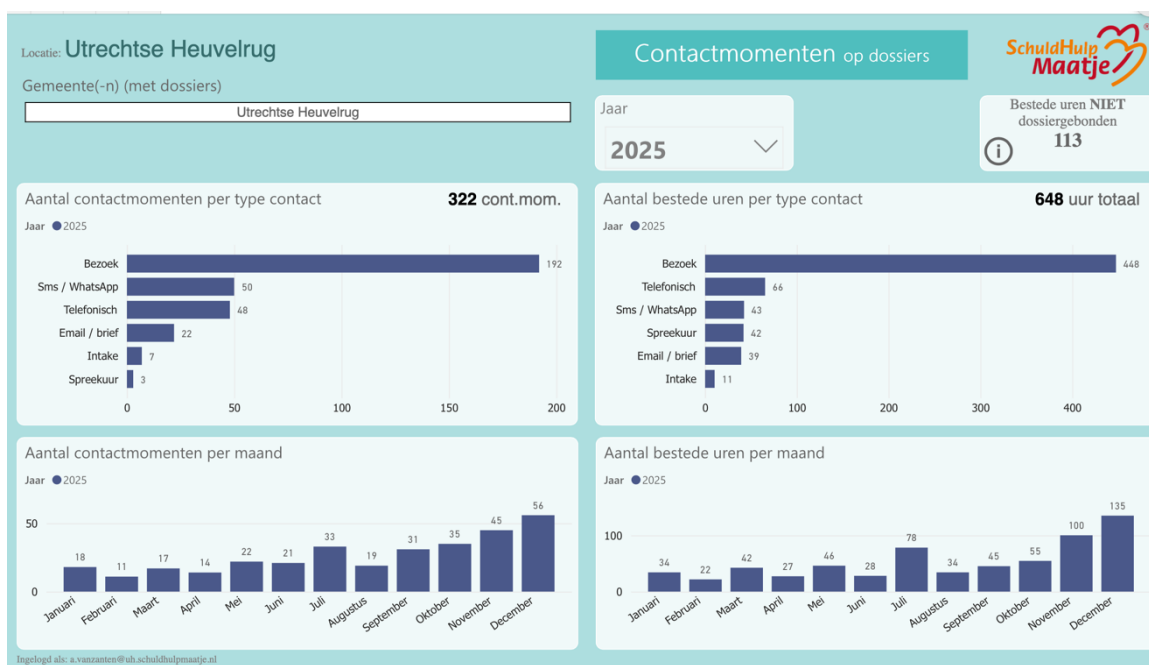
Locatie: Utrechtse Heuvelrug

Gemeente(-n) (met dossiers)

Utrechtse Heuvelrug

Contactmomenten op dossiers

SchuldHulp Maatje

Jaar
2025

Bestede uren NIET dossiergebonden
113

Aantal contactmomenten per type contact
322 cont.mom.
Jaar ● 2025

| Type | Aantal |
|---|---|
| Bezoek | 192 |
| Sms / WhatsApp | 50 |
| Telefonisch | 48 |
| Email / brief | 22 |
| Intake | 7 |
| Spreekuur | 3 |

0 50 100 150 200

Aantal bestede uren per type contact
648 uur totaal
Jaar ● 2025

| Type | Uren |
|---|---|
| Bezoek | 448 |
| Telefonisch | 66 |
| Sms / WhatsApp | 43 |
| Spreekuur | 42 |
| Email / brief | 39 |
| Intake | 11 |

0 100 200 300 400

Aantal contactmomenten per maand
Jaar ● 2025
50
0

| Maand | Aantal |
|---|---|
| Januari | 18 |
| Februari | 11 |
| Maart | 17 |
| April | 14 |
| Mei | 22 |
| Juni | 21 |
| Juli | 33 |
| Augustus | 19 |
| September | 31 |
| Oktober | 35 |
| November | 45 |
| December | 56 |

Aantal bestede uren per maand
Jaar ● 2025
100
0

| Maand | Uren |
|---|---|
| Januari | 34 |
| Februari | 22 |
| Maart | 42 |
| April | 27 |
| Mei | 46 |
| Juni | 28 |
| Juli | 78 |
| Augustus | 34 |
| September | 45 |
| Oktober | 55 |
| November | 100 |
| December | 135 |

Ingelogd als: a.vanzanten@uh.schuldhulpmaatje.nl